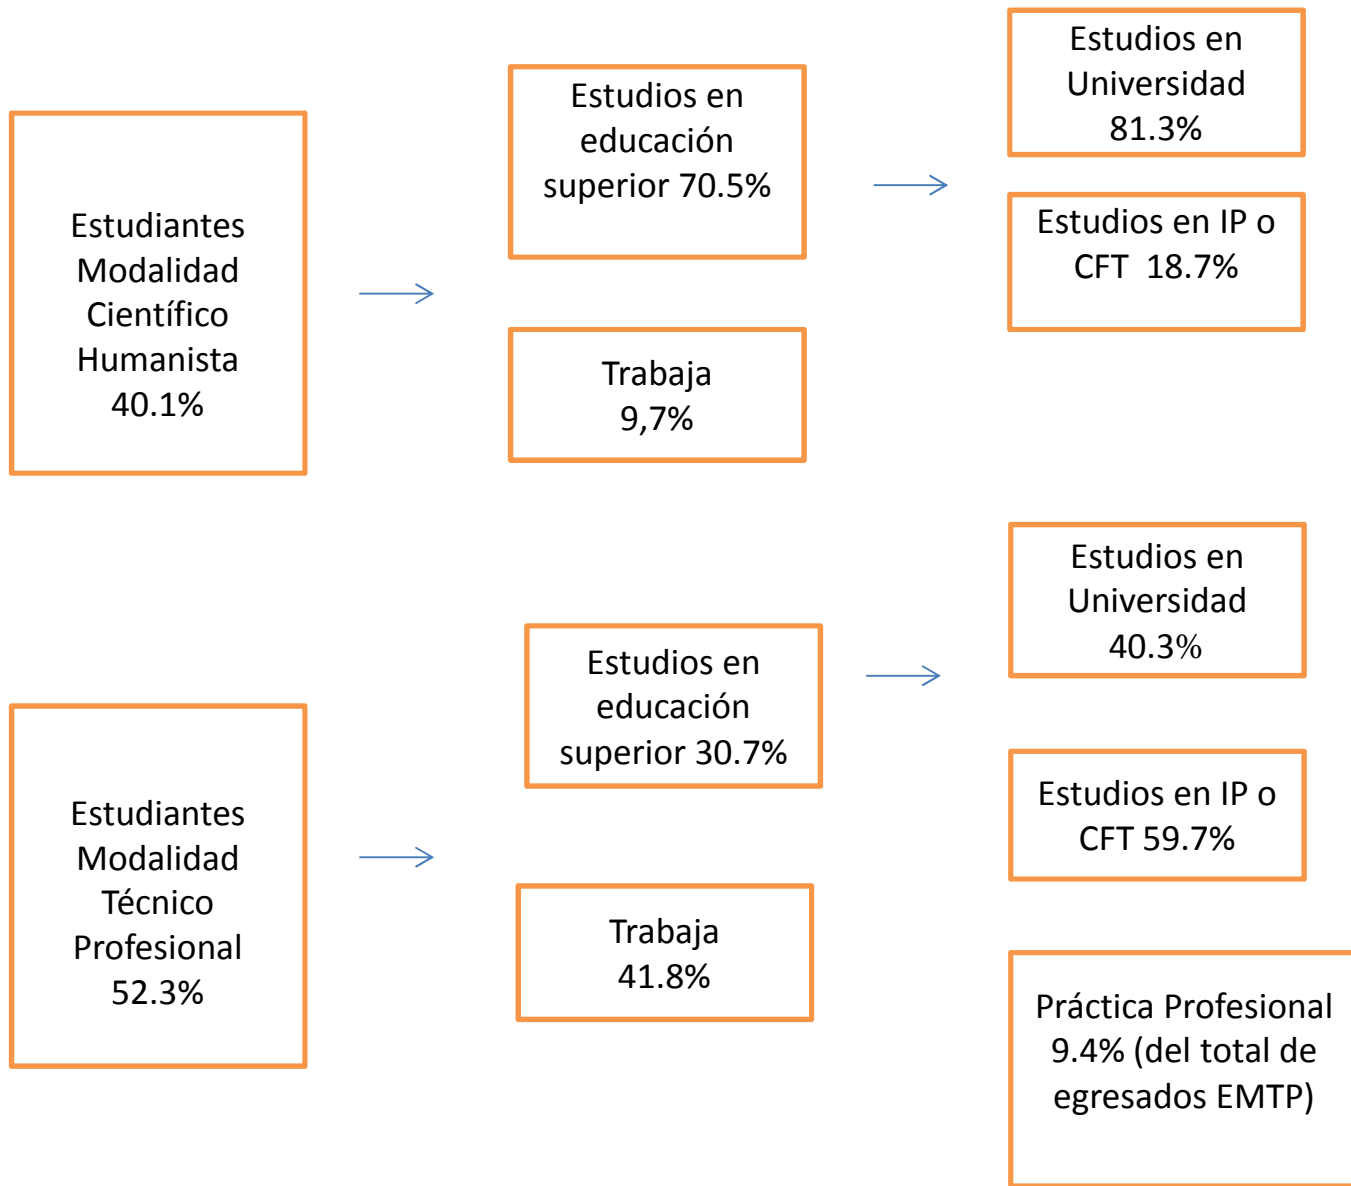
Estudiantes Modalidad Científico Humanista 40.1%

Estudios en educación superior 70.5%

Trabaja 9,7%

Estudios en Universidad 81.3%

Estudios en IP o CFT 18.7%

Estudiantes Modalidad Técnico Profesional 52.3%

Estudios en educación superior 30.7%

Trabaja 41.8%

Estudios en Universidad 40.3%

Estudios en IP o CFT 59.7%

Práctica Profesional 9.4% (del total de egresados EMTP)